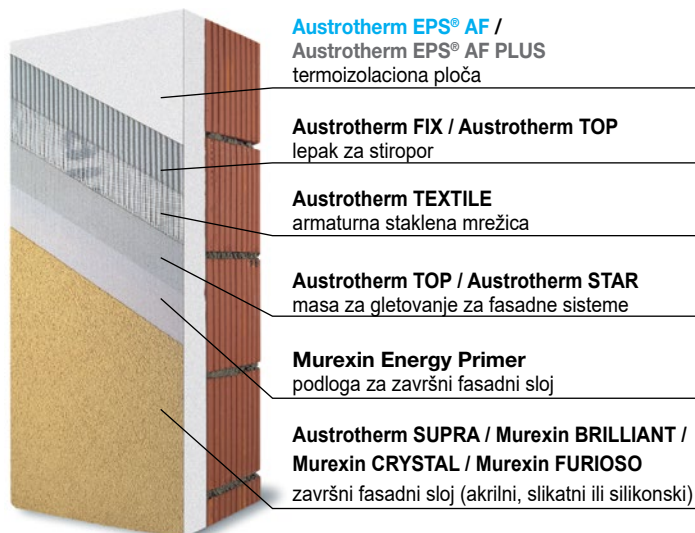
Austrotherm EPS® AF /
Austrotherm EPS® AF PLUS
termoizolaciona ploča

Austrotherm FIX / Austrotherm TOP
lepak za stiropor

Austrotherm TEXTILE
armaturna staklena mrežica

Austrotherm TOP / Austrotherm STAR
masa za gletovanje za fasadne sisteme

Murexin Energy Primer
podloga za završni fasadni sloj

Austrotherm SUPRA / Murexin BRILLIANT /
Murexin CRYSTAL / Murexin FURIOSO
završni fasadni sloj (akrilni, slikatni ili silikonski)